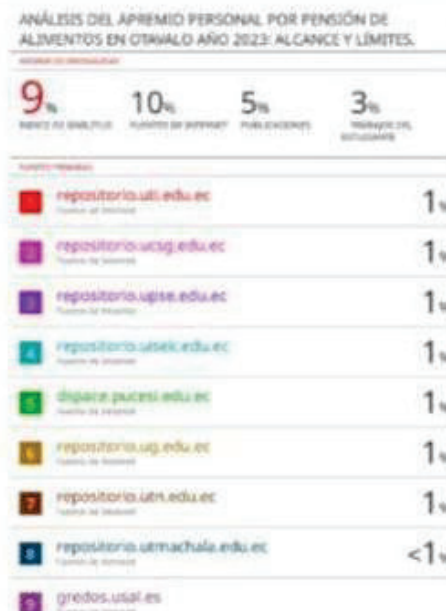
ANÁLISIS DEL APREMIO PERSONAL POR PENSIÓN DE ALIMENTOS EN OTAVALO AÑO 2023: ALCANCE Y LÍMITES.

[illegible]

9% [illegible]

10% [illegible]

5% PUBLICACIONES

3% TRABAJOS DEL ESTUDIANTE

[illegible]

1 repositorio.uti.edu.ec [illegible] 1%

2 repositorio.ucsg.edu.ec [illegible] 1%

3 repositorio.upse.edu.ec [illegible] 1%

4 repositorio.uisek.edu.ec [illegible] 1%

5 dspace.pucesi.edu.ec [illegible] 1%

6 repositorio.ug.edu.ec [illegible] 1%

7 repositorio.utn.edu.ec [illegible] 1%

8 repositorio.utmachala.edu.ec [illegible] <1%

9 gredos.usal.es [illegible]